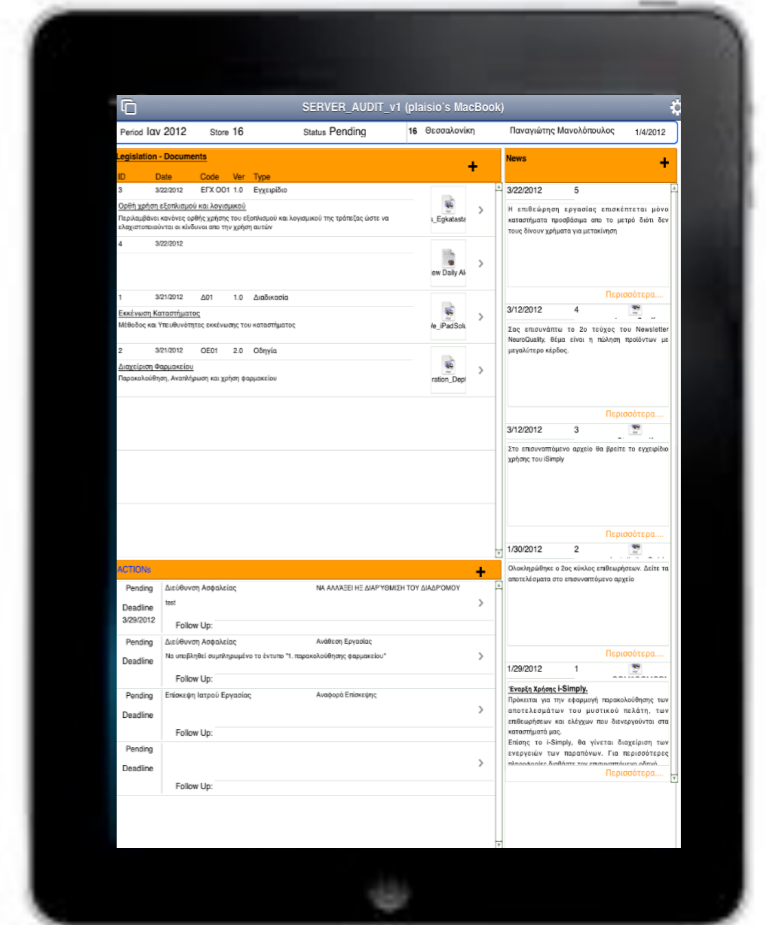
SERVER_AUDIT_v1 (plaisio's MacBook)

Period Ιαν 2012 Store 16 Status Pending 16 Θεσσαλονίκη Παναγιώτης Μανολόπουλος 1/4/2012

Legislation - Documents +

| ID | Date | Code | Ver | Type |
|---|---|---|---|---|
| 3 | 3/22/2012 | ΕΓΧ ΟΟ1 | 1.0 | Εγχειρίδιο |

Ορθή χρήση εξοπλισμού και λογισμικού
Περιλαμβάνει κανόνες ορθής χρήσης του εξοπλισμού και λογισμικού της τράπεζας ώστε να ελαχιστοποιούνται οι κίνδυνοι από την χρήση αυτών
_Egkatasta

4 3/22/2012
ew Daily Al

1 3/21/2012 Δ01 1.0 Διαδικασία
Εκκένωση Καταστήματος
Μέθοδος και Υπευθυνότητες εκκένωσης του καταστήματος
/e_iPadSolu

2 3/21/2012 ΟΕ01 2.0 Οδηγία
Διαχείριση Φαρμακείου
Παρακολούθηση, Αναπλήρωση και χρήση φαρμακείου
ration_Dep

ACTIONs +

Pending Deadline 3/29/2012 Διεύθυνση Ασφαλείας ΝΑ ΑΛΛΑΞΕΙ Η ΔΙΑΡΘΡΩΣΗ ΤΟΥ ΔΙΑΔΡΟΜΟΥ
test
Follow Up:

Pending Deadline Διεύθυνση Ασφαλείας Ανάθεση Εργασίας
Να υποβληθεί συμπληρωμένο το έντυπο "1. παρακολούθησης φαρμακείου"
Follow Up:

Pending Deadline Επίσκεψη Ιατρού Εργασίας Αναφορά Επίσκεψης
Follow Up:

Pending Deadline
Follow Up:

News +

3/22/2012 5
Η επιθεώρηση εργασίας επισκέπτεται μόνο καταστήματα προσβάσιμα από το μετρό διότι δεν τους δίνουν χρήματα για μετακίνηση
Περισσότερα....

3/12/2012 4
Σας επισυνάπτω το 2ο τεύχος του Newsletter NeuroQuality, θέμα είναι η πώληση προϊόντων με μεγαλύτερο κέρδος.
Περισσότερα....

3/12/2012 3
Στο επισυναπτόμενο αρχείο θα βρείτε το εγχειρίδιο χρήσης του iSimply
Περισσότερα....

1/30/2012 2
Ολοκληρώθηκε ο 2ος κύκλος επιθεωρήσεων. Δείτε τα αποτελέσματα στο επισυναπτόμενο αρχείο
Περισσότερα....

1/29/2012 1
Έναρξη Χρήσης i-Simply.
Πρόκειται για την εφαρμογή παρακολούθησης των αποτελεσμάτων του μυστικού πελάτη, των επιθεωρήσεων και ελέγχων που διενεργούνται στα καταστήματά μας.
Επίσης το i-Simply, θα γίνεται διαχείριση των ενεργειών των παραπόνων. Για περισσότερες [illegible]
Περισσότερα....